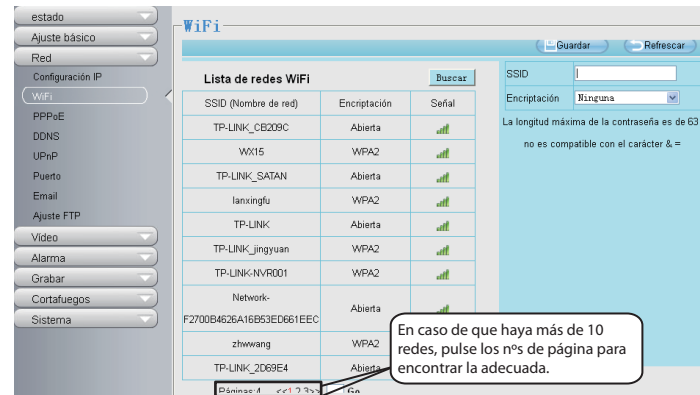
estado
Ajuste básico
Red
Configuración IP
WiFi
PPPoE
DDNS
UPnP
Puerto
Email
Ajuste FTP
Video
Alarma
Grabar
Cortafuegos
Sistema

WiFi

Guardar
Refrescar

Lista de redes WiFi
Buscar

| SSID (Nombre de red) | Encriptación | Señal |
|---|---|---|
| TP-LINK_CB209C | Abierta | |
| WX15 | WPA2 | |
| TP-LINK_SATAN | Abierta | |
| lanxingfu | WPA2 | |
| TP-LINK | Abierta | |
| TP-LINK_jingyuan | WPA2 | |
| TP-LINK-NVR001 | WPA2 | |
| Network-F2700B4626A16B53ED661EEC | Abierta | |
| zhwwang | WPA2 | |
| TP-LINK_2D69E4 | Abierta | |

Páginas:4 <<1 2 3>> Go

SSID
Encriptación Ninguna
La longitud máxima de la contraseña es de 63
no es compatible con el carácter & =

En caso de que haya más de 10 redes, pulse los nºs de página para encontrar la adecuada.